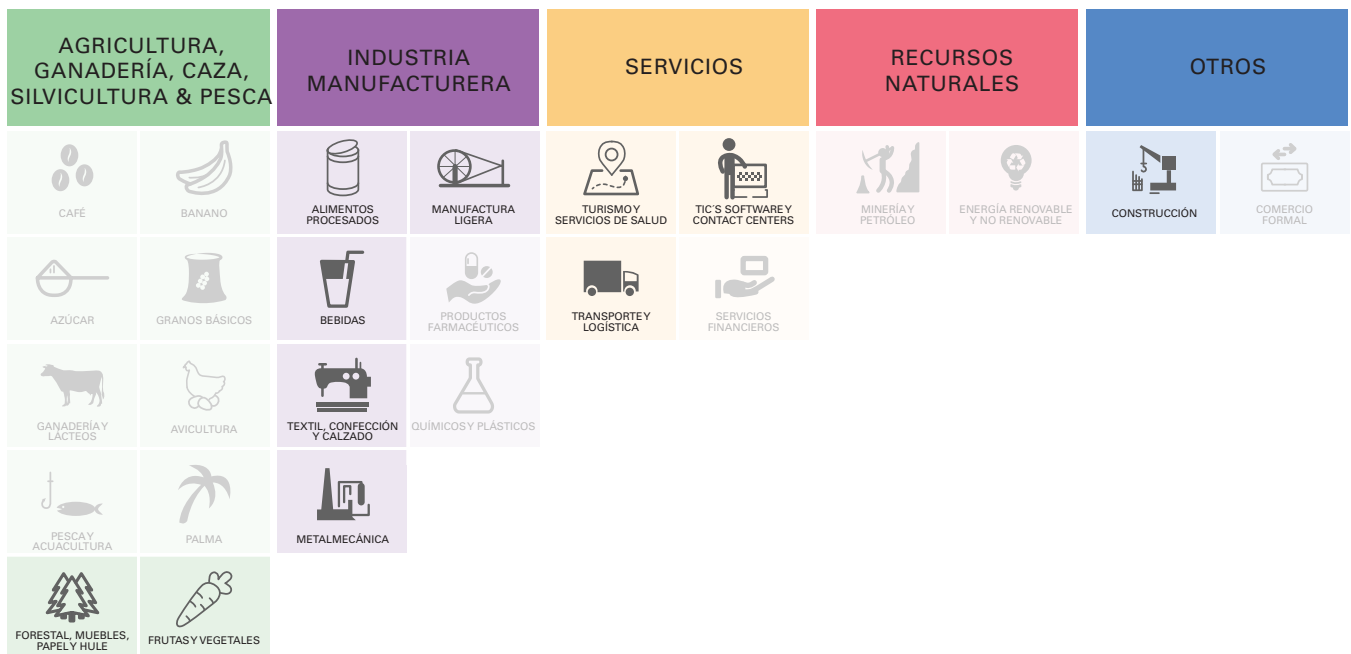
AGRICULTURA, GANADERÍA, CAZA, SILVICULTURA & PESCA

CAFÉ

BANANO

AZÚCAR

GRANOS BÁSICOS

GANADERÍA Y LÁCTEOS

AVICULTURA

PESCA Y ACUACULTURA

PALMA

FORESTAL, MUEBLES, PAPEL Y HULE

FRUTAS Y VEGETALES

INDUSTRIA MANUFACTURERA

ALIMENTOS PROCESADOS

MANUFACTURA LIGERA

BEBIDAS

PRODUCTOS FARMACÉUTICOS

TEXTIL, CONFECCIÓN Y CALZADO

QUÍMICOS Y PLÁSTICOS

METALMECÁNICA

SERVICIOS

TURISMO Y SERVICIOS DE SALUD

TIC´S SOFTWARE Y CONTACT CENTERS

TRANSPORTE Y LOGÍSTICA

SERVICIOS FINANCIEROS

RECURSOS NATURALES

MINERÍA Y PETRÓLEO

ENERGÍA RENOVABLE Y NO RENOVABLE

OTROS

CONSTRUCCIÓN

COMERCIO FORMAL